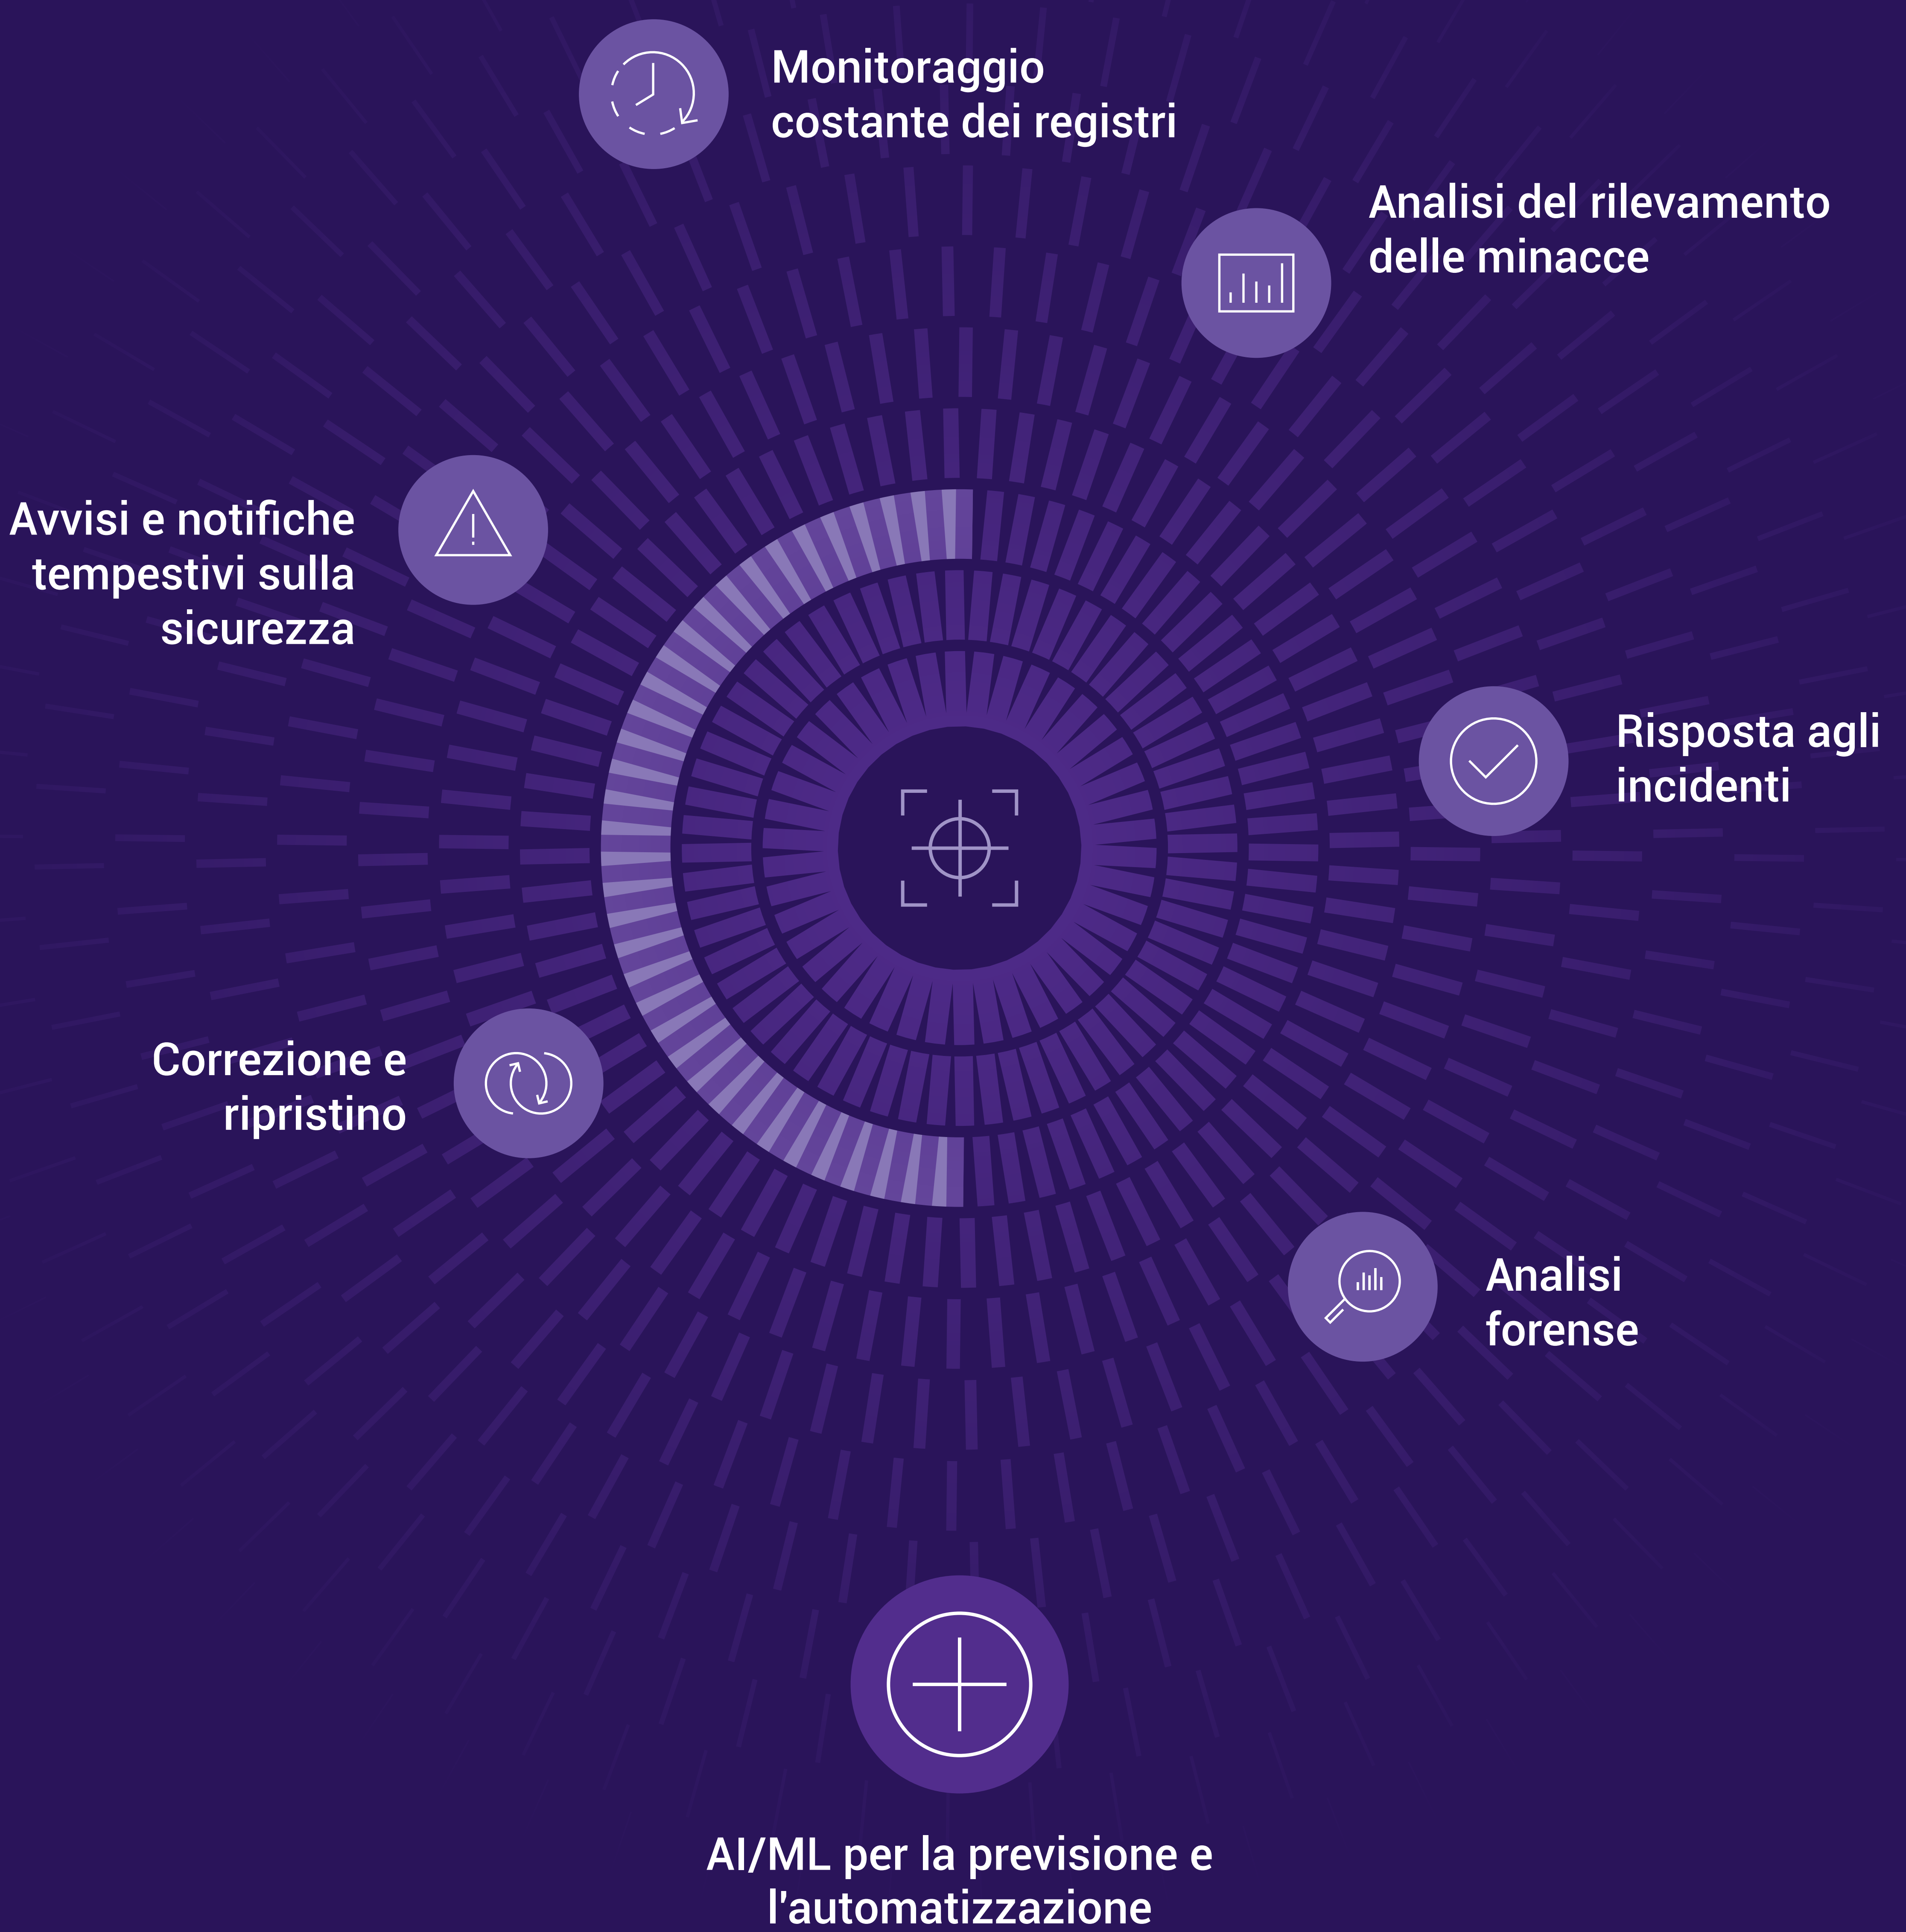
Monitoraggio costante dei registri

Analisi del rilevamento delle minacce

Avvisi e notifiche tempestivi sulla sicurezza

Risposta agli incidenti

Correzione e ripristino

Analisi forense

AI/ML per la previsione e l'automatizzazione